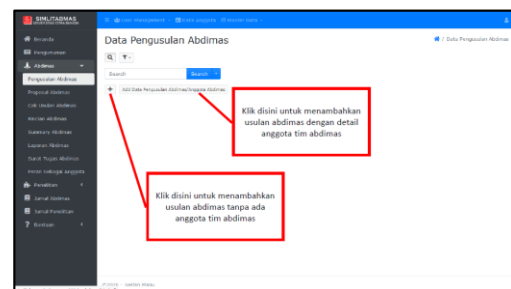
SIMLITABMAS

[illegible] User Management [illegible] Data Anggota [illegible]

Beranda
Pengumuman
Abdimas
Pengusulan Abdimas
Proposal Abdimas
Cek Usulan Abdimas
Rincian Abdimas
Summary Abdimas
Laporan Abdimas
Surat Tugas Abdimas
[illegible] Sebagai Anggota
Penelitian
Jurnal Abdimas
Jurnal Penelitian
Bantuan

Data Pengusulan Abdimas

/ Data Pengusulan Abdimas

Search

Search

Add Data Pengusulan Abdimas/Anggota Abdimas

Klik disini untuk menambahkan usulan abdimas dengan detail anggota tim abdimas

Klik disini untuk menambahkan usulan abdimas tanpa ada anggota tim abdimas

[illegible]